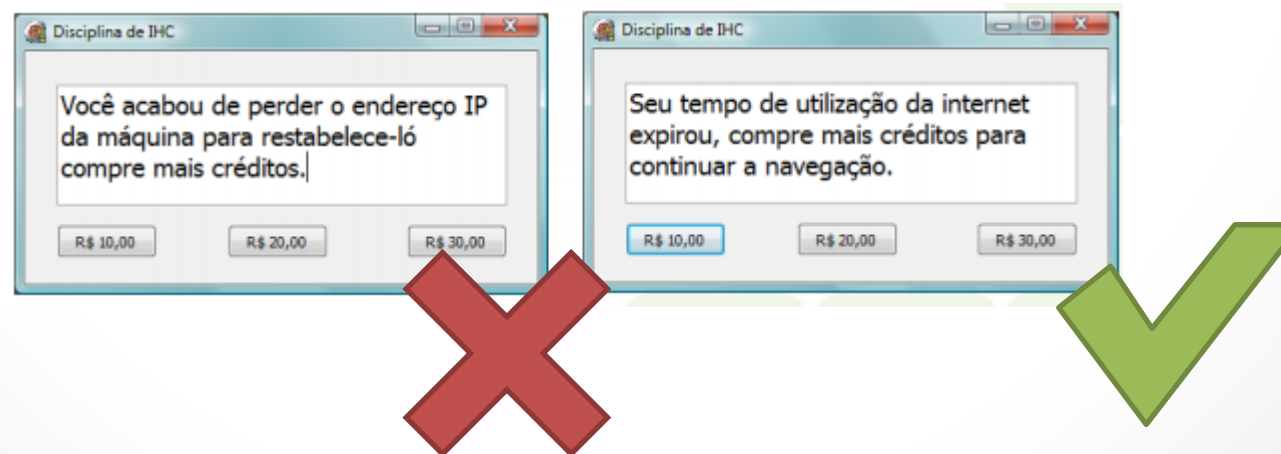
Disciplina de IHC

Você acabou de perder o endereço IP da máquina para restabelece-ló compre mais créditos.

R$ 10,00

R$ 20,00

R$ 30,00

Disciplina de IHC

Seu tempo de utilização da internet expirou, compre mais créditos para continuar a navegação.

R$ 10,00

R$ 20,00

R$ 30,00